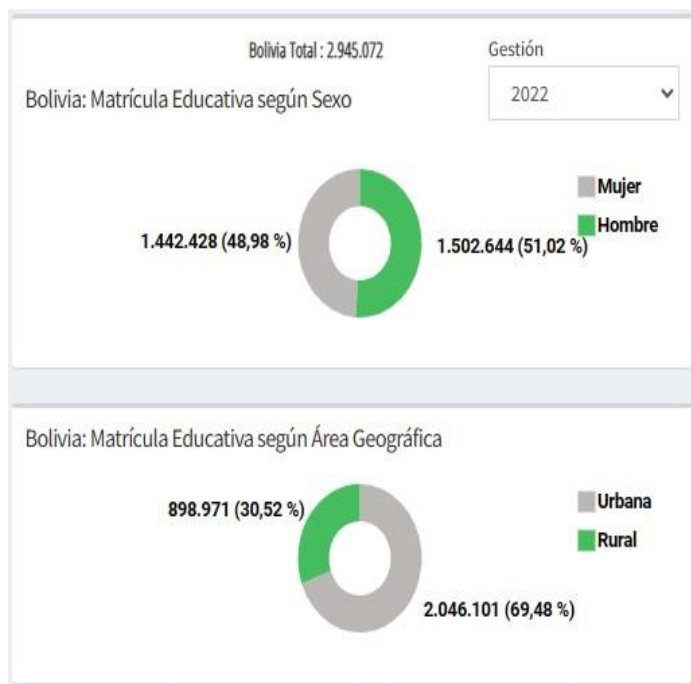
Bolivia Total : 2.945.072

Gestión

2022

Bolivia: Matrícula Educativa según Sexo

Mujer
Hombre

1.442.428 (48,98 %)

1.502.644 (51,02 %)

Bolivia: Matrícula Educativa según Área Geográfica

Urbana
Rural

898.971 (30,52 %)

2.046.101 (69,48 %)